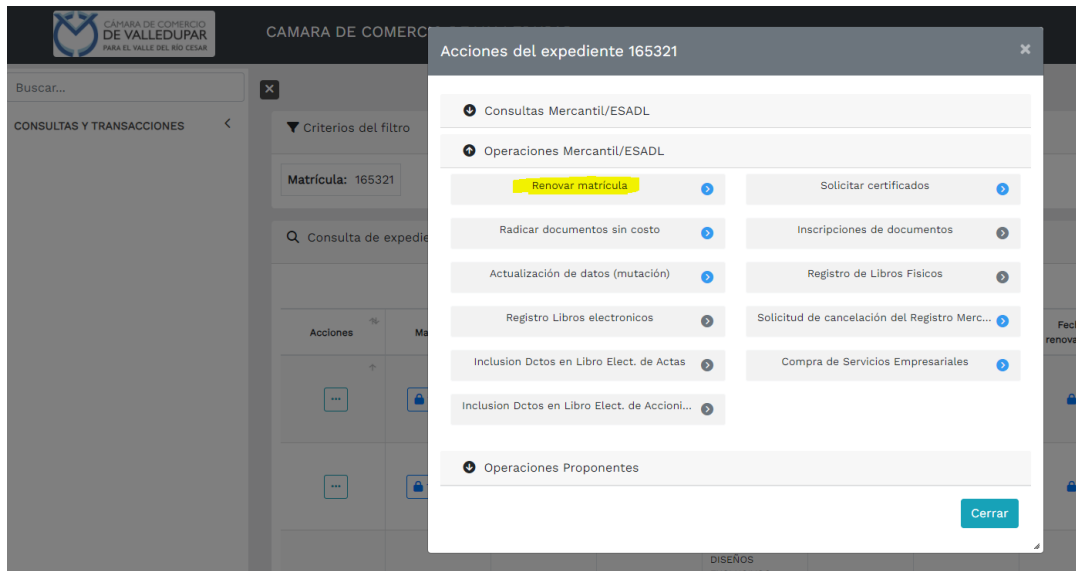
CÁMARA DE COMERCIO DE VALLEDUPAR PARA EL VALLE DEL RÍO CESAR

CAMARA DE COMERC

Buscar...

CONSULTAS Y TRANSACCIONES

Criterios del filtro

Matrícula: 165321

Consulta de expedie

Acciones

Ma

Fech renova

DISEÑOS

Acciones del expediente 165321

Consultas Mercantil/ESADL

Operaciones Mercantil/ESADL

Renovar matrícula

Solicitar certificados

Radicar documentos sin costo

Inscripciones de documentos

Actualización de datos (mutación)

Registro de Libros Fisicos

Registro Libros electronicos

Solicitud de cancelación del Registro Merc...

Inclusion Dctos en Libro Elect. de Actas

Compra de Servicios Empresariales

Inclusion Dctos en Libro Elect. de Accioni...

Operaciones Proponentes

Cerrar